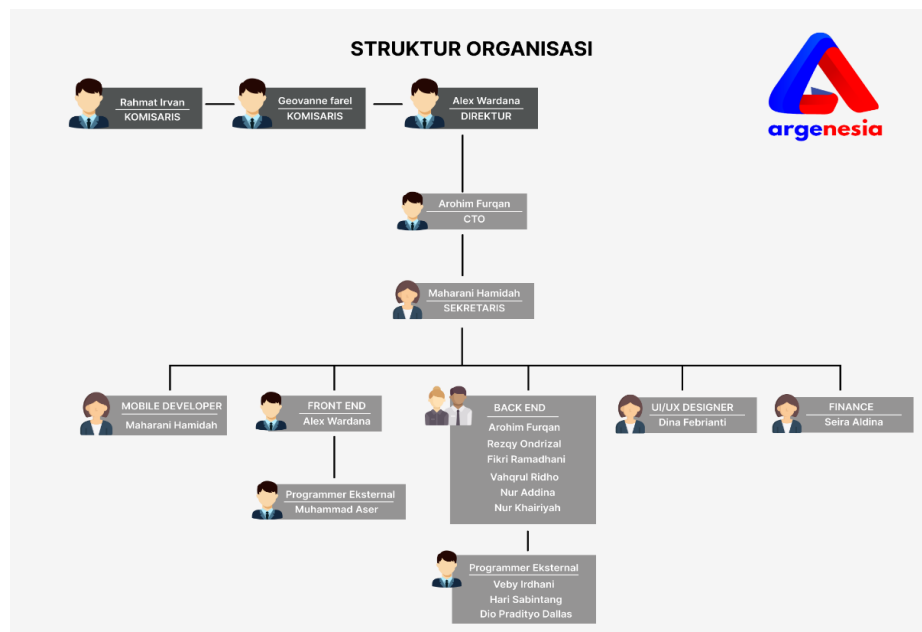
STRUKTUR ORGANISASI

argenesia

Rahmat Irvan
KOMISARIS

Geovanne farel
KOMISARIS

Alex Wardana
DIREKTUR

Arohim Furqan
CTO

Maharani Hamidah
SEKRETARIS

MOBILE DEVELOPER
Maharani Hamidah

FRONT END
Alex Wardana

Programmer Eksternal
Muhammad Aser

BACK END
Arohim Furqan
Rezqy Ondrizal
Fikri Ramadhani
Vahqrul Ridho
Nur Addina
Nur Khairiyah

Programmer Eksternal
Veby Irdhani
Hari Sabintang
Dio Pradityo Dallas

UI/UX DESIGNER
Dina Febrianti

FINANCE
Seira Aldina